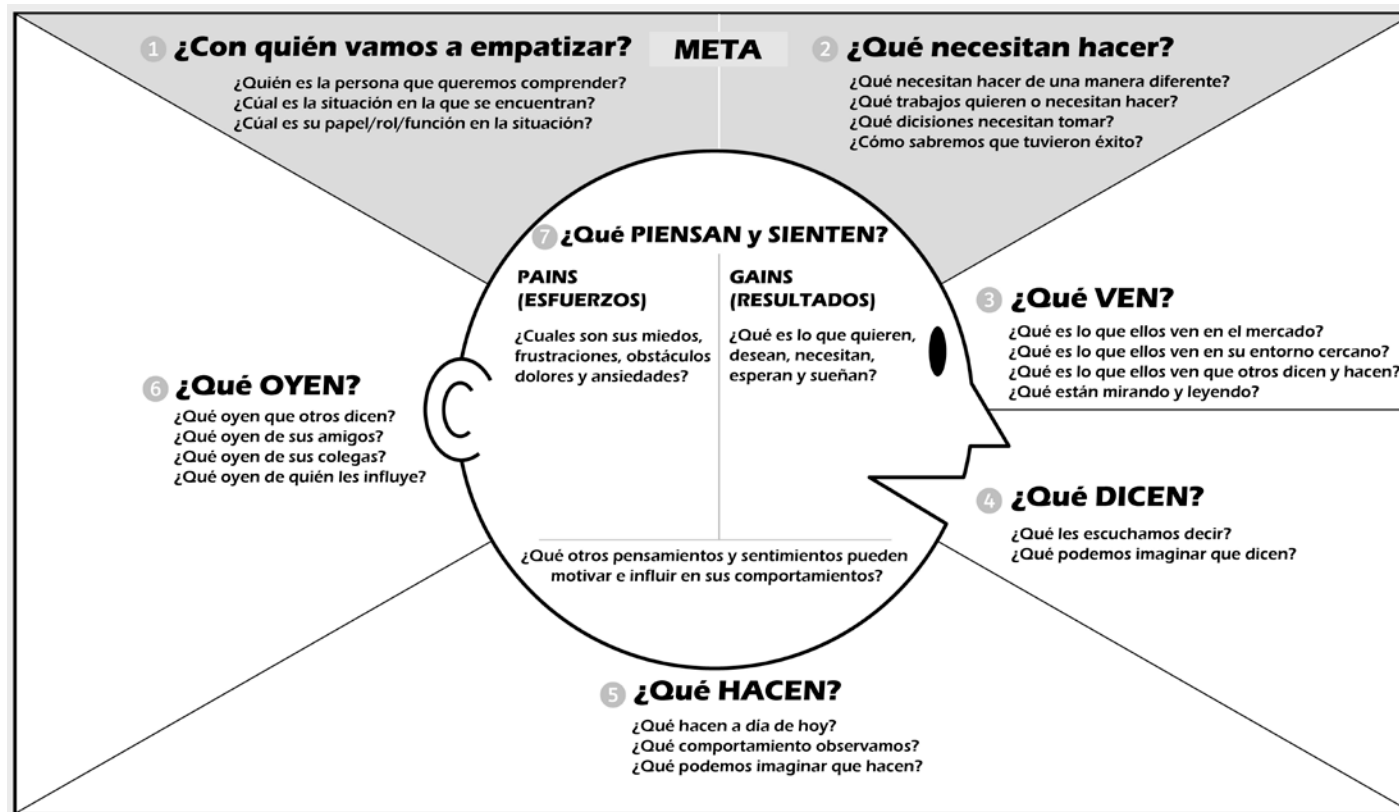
1 ¿Con quién vamos a empatizar?

¿Quién es la persona que queremos comprender?
¿Cúal es la situación en la que se encuentran?
¿Cúal es su papel/rol/función en la situación?

META

2 ¿Qué necesitan hacer?

¿Qué necesitan hacer de una manera diferente?
¿Qué trabajos quieren o necesitan hacer?
¿Qué dicisiones necesitan tomar?
¿Cómo sabremos que tuvieron éxito?

7 ¿Qué PIENSAN y SIENTEN?

PAINS (ESFUERZOS)

¿Cuales son sus miedos, frustraciones, obstáculos dolores y ansiedades?

GAINS (RESULTADOS)

¿Qué es lo que quieren, desean, necesitan, esperan y sueñan?

¿Qué otros pensamientos y sentimientos pueden motivar e influir en sus comportamientos?

3 ¿Qué VEN?

¿Qué es lo que ellos ven en el mercado?
¿Qué es lo que ellos ven en su entorno cercano?
¿Qué es lo que ellos ven que otros dicen y hacen?
¿Qué están mirando y leyendo?

6 ¿Qué OYEN?

¿Qué oyen que otros dicen?
¿Qué oyen de sus amigos?
¿Qué oyen de sus colegas?
¿Qué oyen de quién les influye?

4 ¿Qué DICEN?

¿Qué les escuchamos decir?
¿Qué podemos imaginar que dicen?

5 ¿Qué HACEN?

¿Qué hacen a día de hoy?
¿Qué comportamiento observamos?
¿Qué podemos imaginar que hacen?